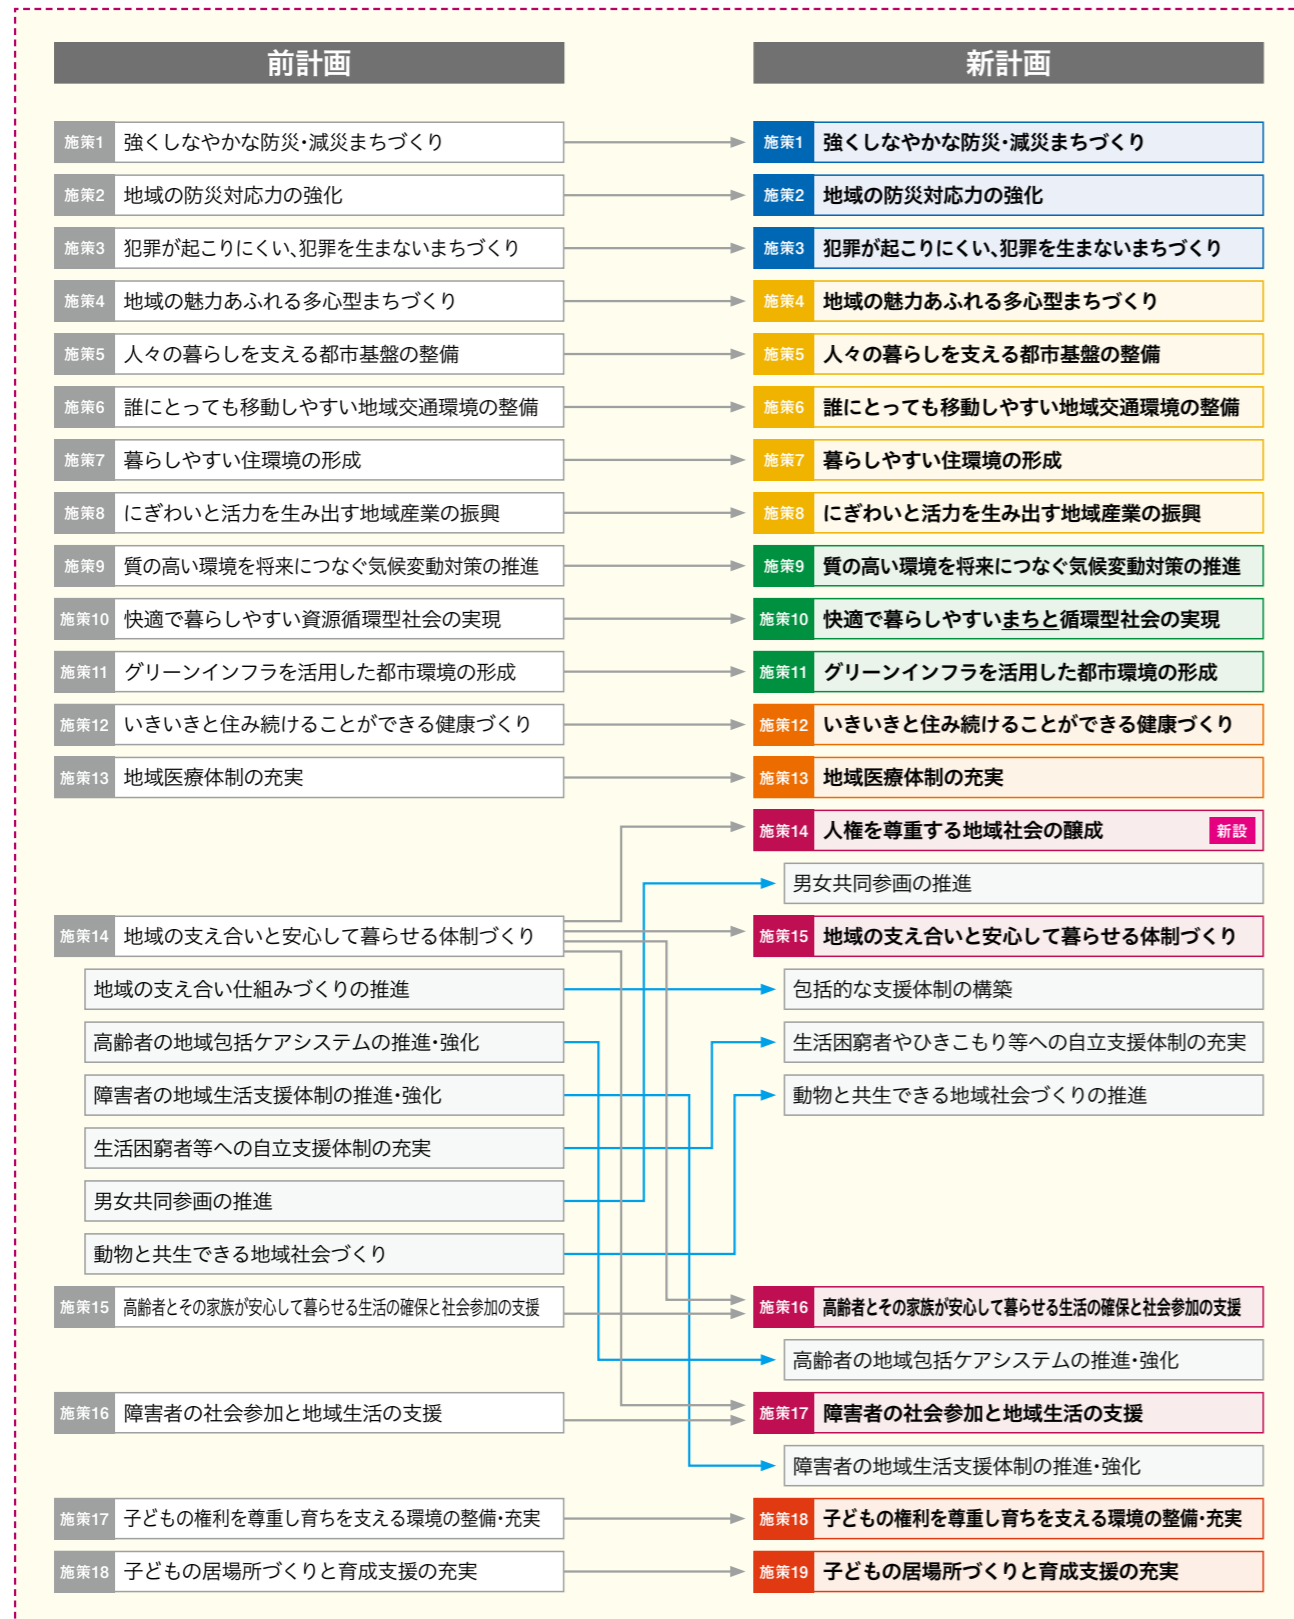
前計画

施策1 強くしなやかな防災･減災まちづくり
施策2 地域の防災対応力の強化
施策3 犯罪が起こりにくい､犯罪を生まないまちづくり
施策4 地域の魅力あふれる多心型まちづくり
施策5 人々の暮らしを支える都市基盤の整備
施策6 誰にとっても移動しやすい地域交通環境の整備
施策7 暮らしやすい住環境の形成
施策8 にぎわいと活力を生み出す地域産業の振興
施策9 質の高い環境を将来につなぐ気候変動対策の推進
施策10 快適で暮らしやすい資源循環型社会の実現
施策11 グリーンインフラを活用した都市環境の形成
施策12 いきいきと住み続けることができる健康づくり
施策13 地域医療体制の充実
施策14 地域の支え合いと安心して暮らせる体制づくり
地域の支え合い仕組みづくりの推進
高齢者の地域包括ケアシステムの推進･強化
障害者の地域生活支援体制の推進･強化
生活困窮者等への自立支援体制の充実
男女共同参画の推進
動物と共生できる地域社会づくり
施策15 高齢者とその家族が安心して暮らせる生活の確保と社会参加の支援
施策16 障害者の社会参加と地域生活の支援
施策17 子どもの権利を尊重し育ちを支える環境の整備･充実
施策18 子どもの居場所づくりと育成支援の充実

新計画

施策1 強くしなやかな防災･減災まちづくり
施策2 地域の防災対応力の強化
施策3 犯罪が起こりにくい､犯罪を生まないまちづくり
施策4 地域の魅力あふれる多心型まちづくり
施策5 人々の暮らしを支える都市基盤の整備
施策6 誰にとっても移動しやすい地域交通環境の整備
施策7 暮らしやすい住環境の形成
施策8 にぎわいと活力を生み出す地域産業の振興
施策9 質の高い環境を将来につなぐ気候変動対策の推進
施策10 快適で暮らしやすいまちと循環型社会の実現
施策11 グリーンインフラを活用した都市環境の形成
施策12 いきいきと住み続けることができる健康づくり
施策13 地域医療体制の充実
施策14 人権を尊重する地域社会の醸成 新設
男女共同参画の推進
施策15 地域の支え合いと安心して暮らせる体制づくり
包括的な支援体制の構築
生活困窮者やひきこもり等への自立支援体制の充実
動物と共生できる地域社会づくりの推進
施策16 高齢者とその家族が安心して暮らせる生活の確保と社会参加の支援
高齢者の地域包括ケアシステムの推進･強化
施策17 障害者の社会参加と地域生活の支援
障害者の地域生活支援体制の推進･強化
施策18 子どもの権利を尊重し育ちを支える環境の整備･充実
施策19 子どもの居場所づくりと育成支援の充実